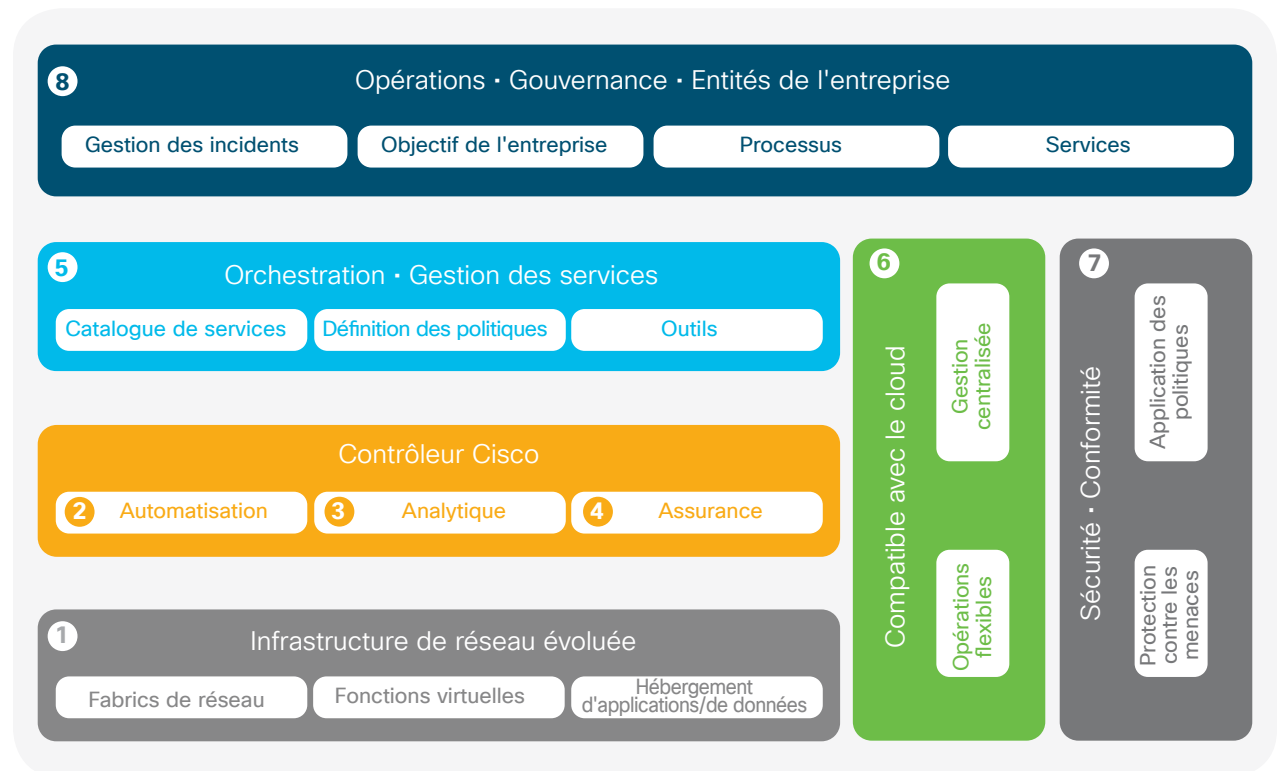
8
Opérations · Gouvernance · Entités de l'entreprise
Gestion des incidents
Objectif de l'entreprise
Processus
Services

5
Orchestration · Gestion des services
Catalogue de services
Définition des politiques
Outils

Contrôleur Cisco
2 Automatisation
3 Analytique
4 Assurance

1
Infrastructure de réseau évoluée
Fabrics de réseau
Fonctions virtuelles
Hébergement d'applications/de données

6
Compatible avec le cloud
Gestion centralisée
Opérations flexibles

7
Sécurité · Conformité
Application des politiques
Protection contre les menaces